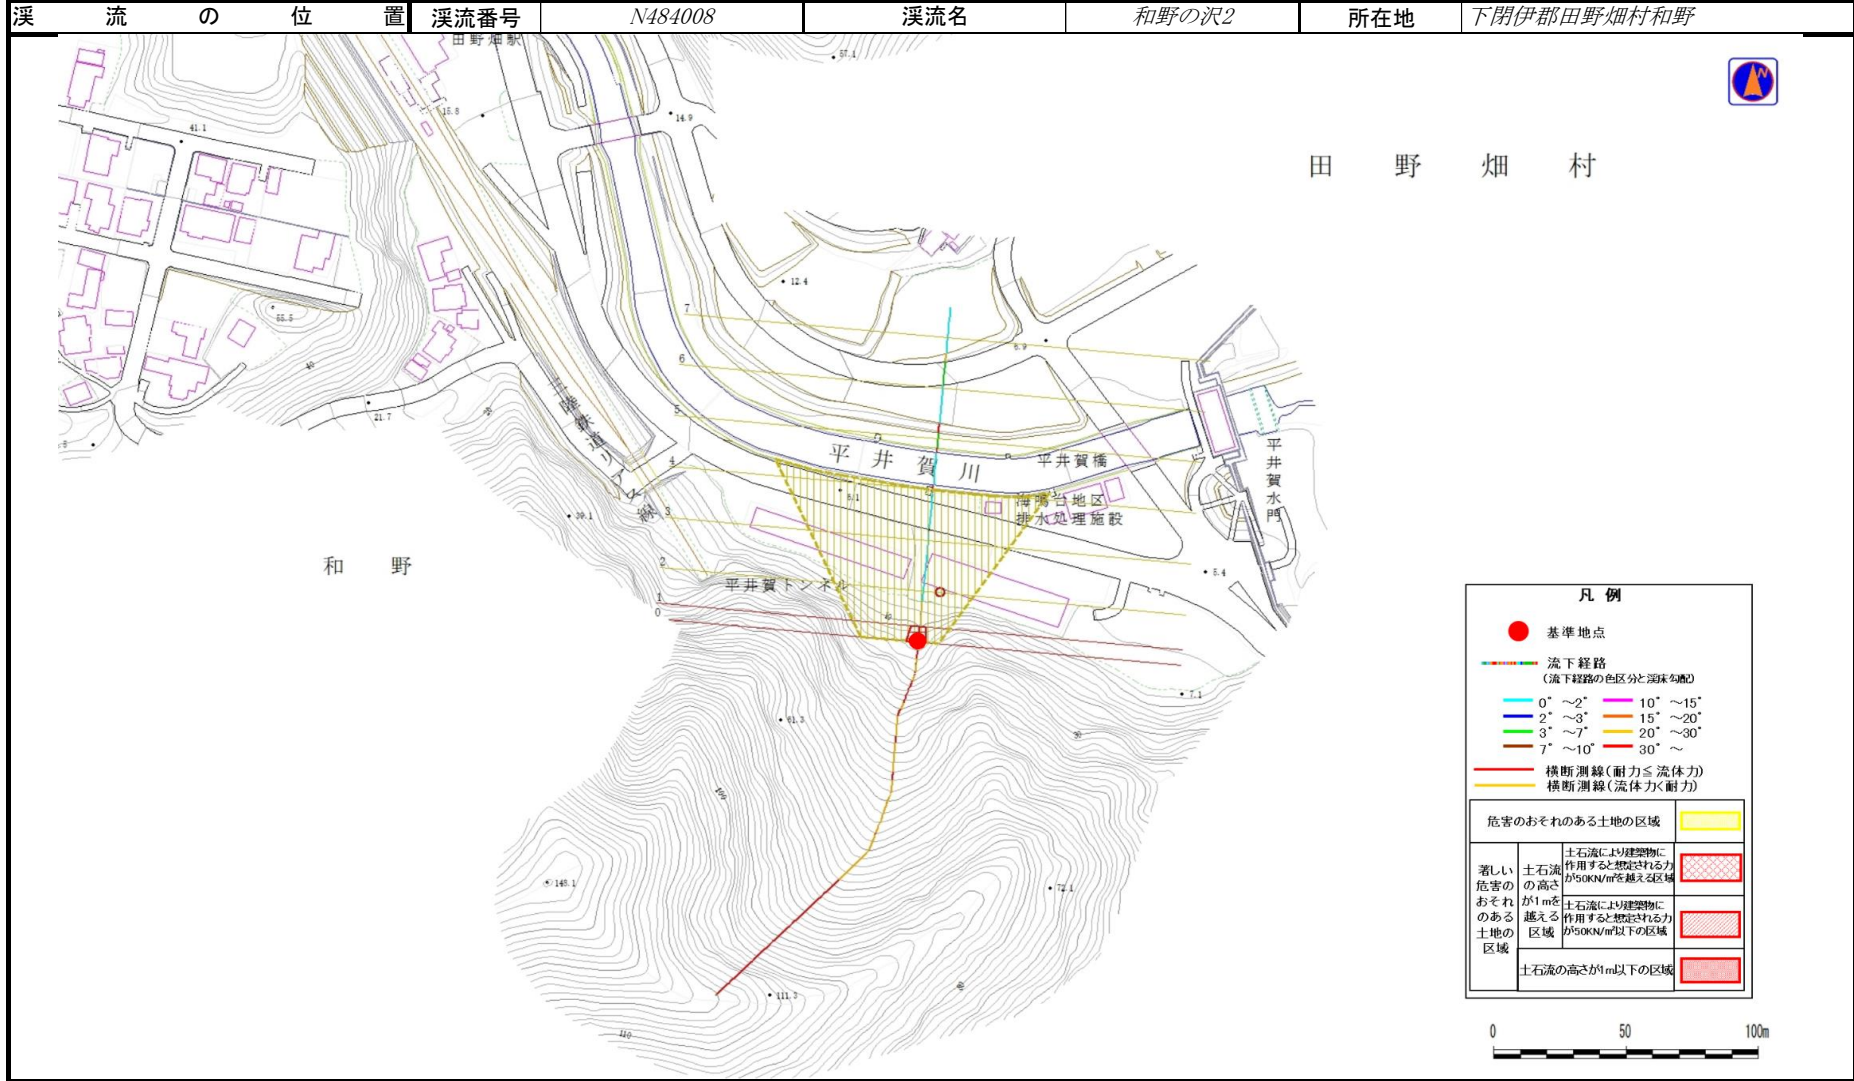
| 渓流の位置 | 渓流番号 | N484008 | 渓流名 | 和野の沢2 | 所在地 | 下閉伊郡田野畑村和野 |
|---|---|---|---|---|---|---|

田野畑駅

57.1

15.8

14.9

41.1

田野畑村

12.4

55.5

7

6

6.9

5

21.7

三陸鉄道リアス線

4

平井賀川

平井賀橋

平井賀水門

3

海鳴台地区排水処理施設

39.1

2

和野

平井賀トンネル

5.4

1

0

7.1

61.3

148.1

72.1

111.3

凡例

基準地点

流下経路
(流下経路の色区分と渓床勾配)

0°～2°
2°～3°
3°～7°
7°～10°
10°～15°
15°～20°
20°～30°
30°～

横断測線(耐力≦流体力)
横断測線(流体力<耐力)

| 危害のおそれのある土地の区域 | | |
|---|---|---|
| 著しい危害のおそれのある土地の区域 | 土石流の高さが1mを越える区域 | 土石流により建築物に作用すると想定される力が50KN/m²を越える区域 |
| | | 土石流により建築物に作用すると想定される力が50KN/m²以下の区域 |
| | 土石流の高さが1m以下の区域 | |

0 50 100m